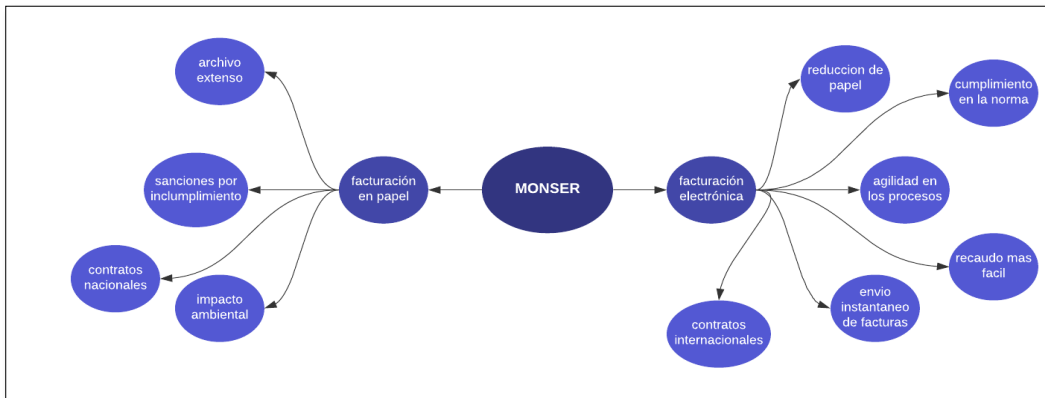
MONSER

facturación en papel

archivo extenso

sanciones por inclumplimiento

contratos nacionales

impacto ambiental

facturación electrónica

reduccion de papel

cumplimiento en la norma

agilidad en los procesos

recaudo mas facil

envio instantaneo de facturas

contratos internacionales